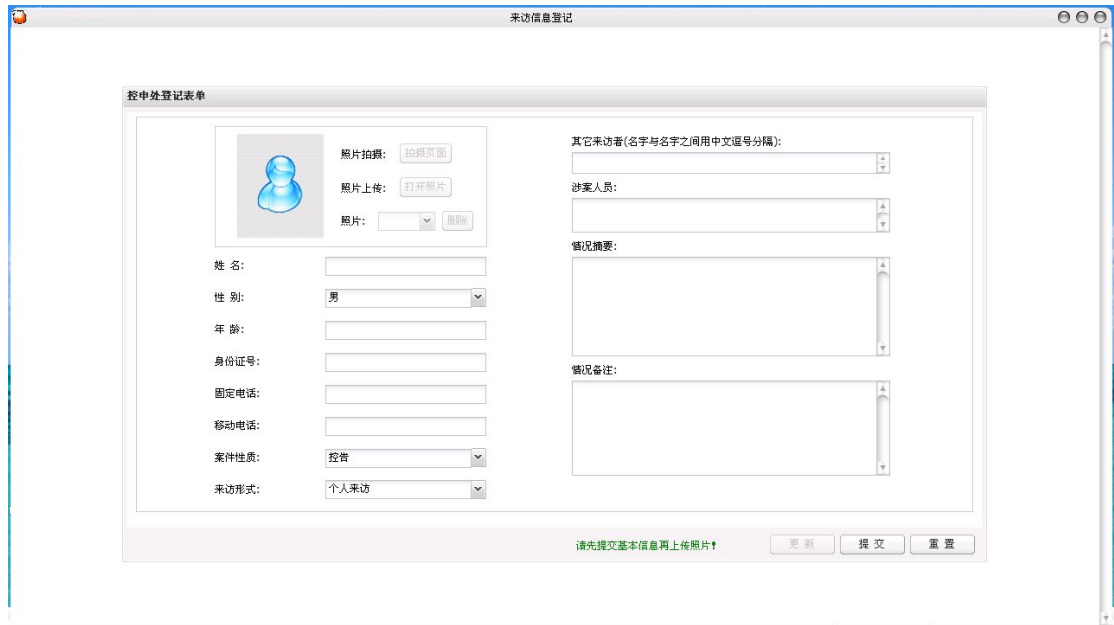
来访信息登记

控申处登记表单

照片拍摄: 拍摄页面

照片上传: 打开照片

照片: 删除

姓 名:

性 别: 男

年 龄:

身份证号:

固定电话:

移动电话:

案件性质: 控告

来访形式: 个人来访

其它来访者(名字与名字之间用中文逗号分隔):

涉案人员:

情况摘要:

情况备注:

请先提交基本信息再上传照片!

更 新

提 交

重 置